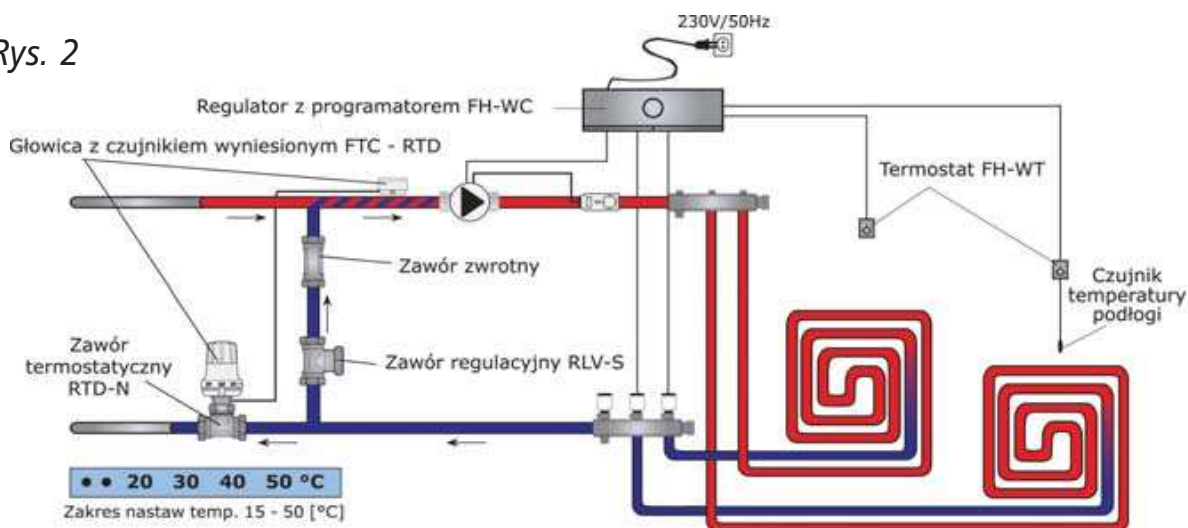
Rys. 2

230V/50Hz

Regulator z programatorem FH-WC

Głowica z czujnikiem wyniesionym FTC - RTD

Termostat FH-WT

Zawór zwrotny

Czujnik temperatury podłogi

Zawór termostatyczny RTD-N

Zawór regulacyjny RLV-S

• • 20 30 40 50 °C

Zakres nastaw temp. 15 - 50 [°C]